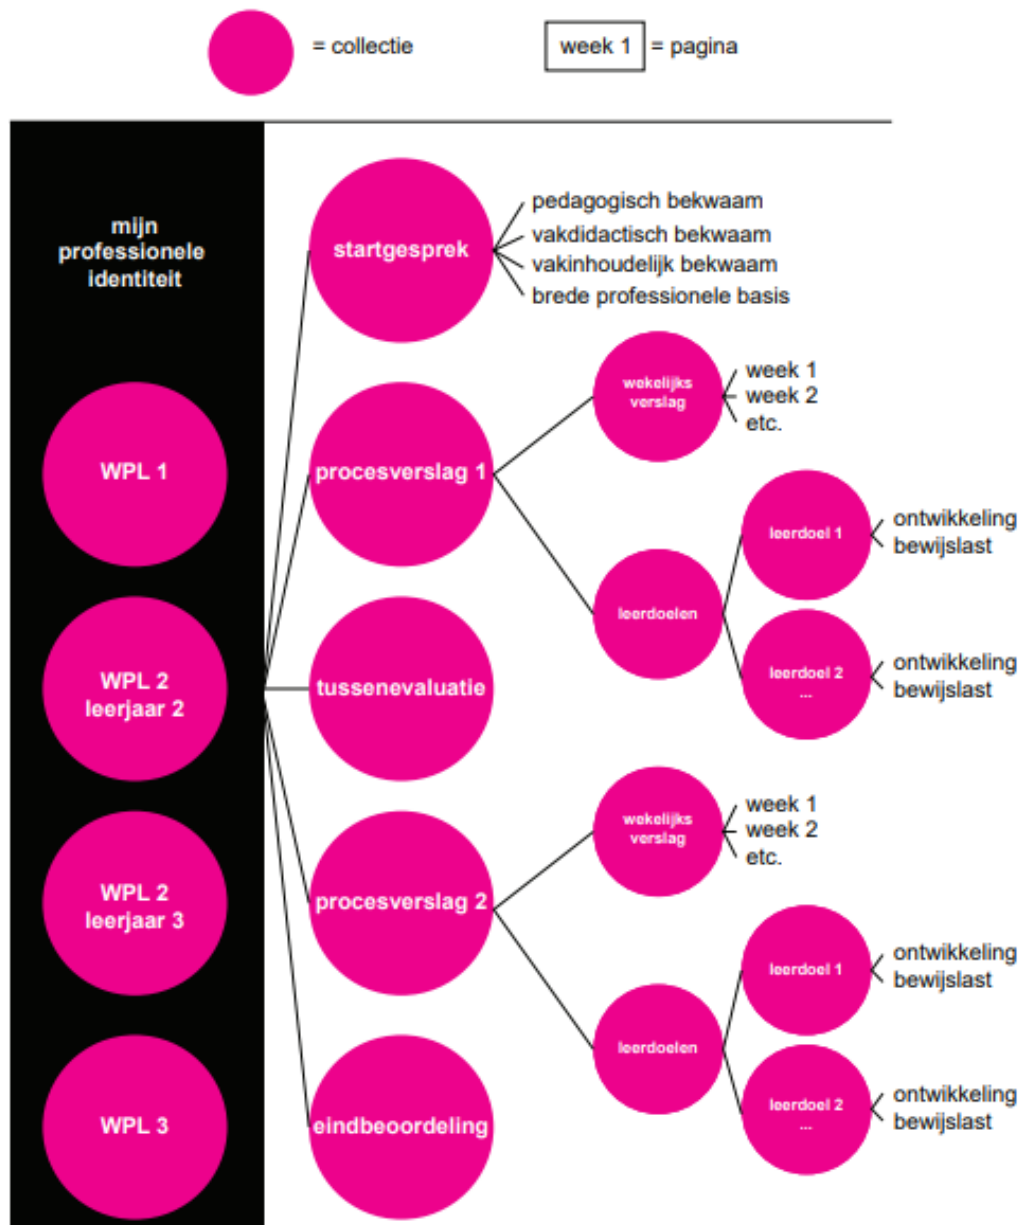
= collectie

week 1 = pagina

mijn professionele identiteit

WPL 1

WPL 2 leerjaar 2

WPL 2 leerjaar 3

WPL 3

startgesprek

pedagogisch bekwaam
vakdidactisch bekwaam
vakinhoudelijk bekwaam
brede professionele basis

procesverslag 1

wekelijks verslag

week 1
week 2
etc.

leerdoelen

leerdoel 1

ontwikkeling
bewijslast

leerdoel 2 ...

ontwikkeling
bewijslast

tussenevaluatie

procesverslag 2

wekelijks verslag

week 1
week 2
etc.

leerdoelen

leerdoel 1

ontwikkeling
bewijslast

leerdoel 2 ...

ontwikkeling
bewijslast

eindbeoordeling